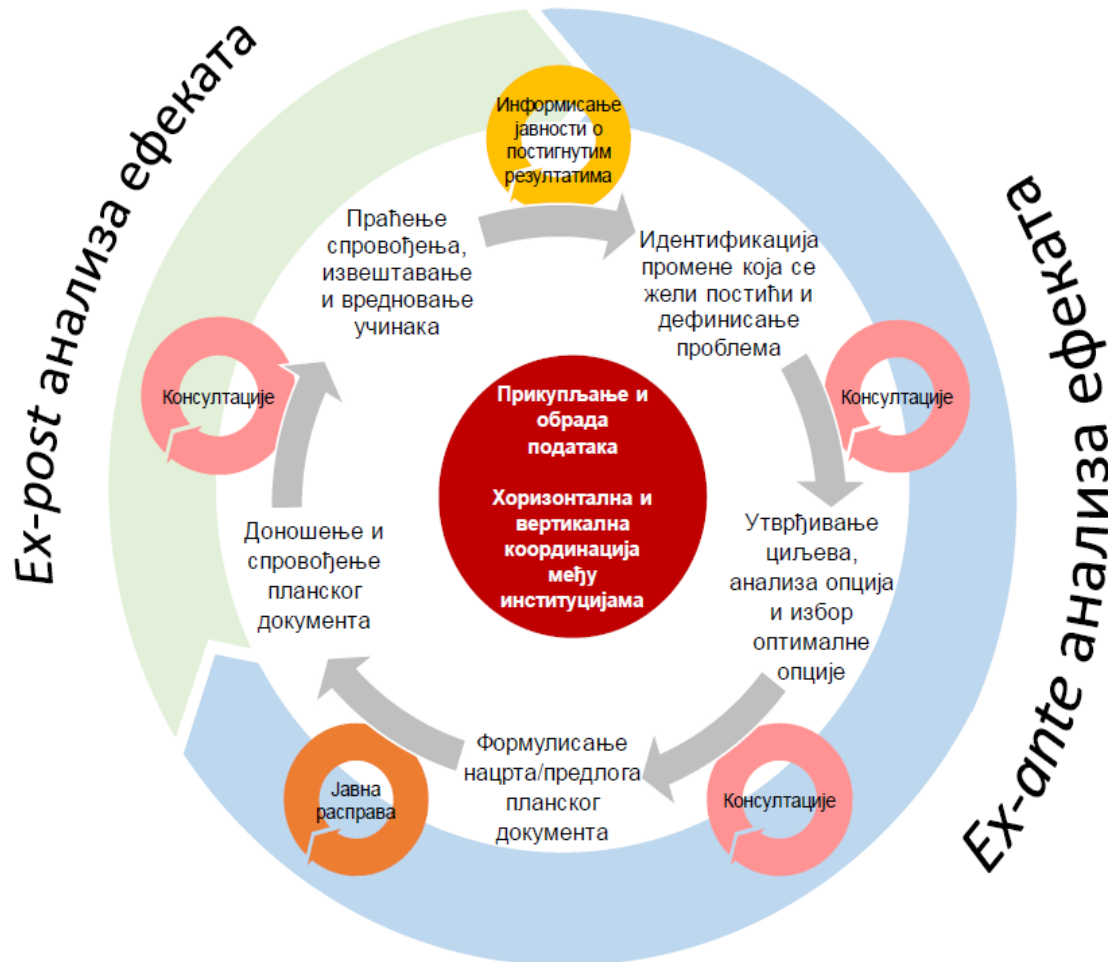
Ex-post анализа ефеката

Информисање јавности о постигнутим резултатима

Праћење спровођења, извештавање и вредновање учинака

Идентификација промене која се жели постићи и дефинисање проблема

Ex-ante анализа ефеката

Консултације

Прикупљање и обрада података

Хоризонтална и вертикална координација међу институцијама

Консултације

Доношење и спровођење планског документа

Утврђивање циљева, анализа опција и избор оптималне опције

Формулисање нацрта/предлога планског документа

Јавна расправа

Консултације